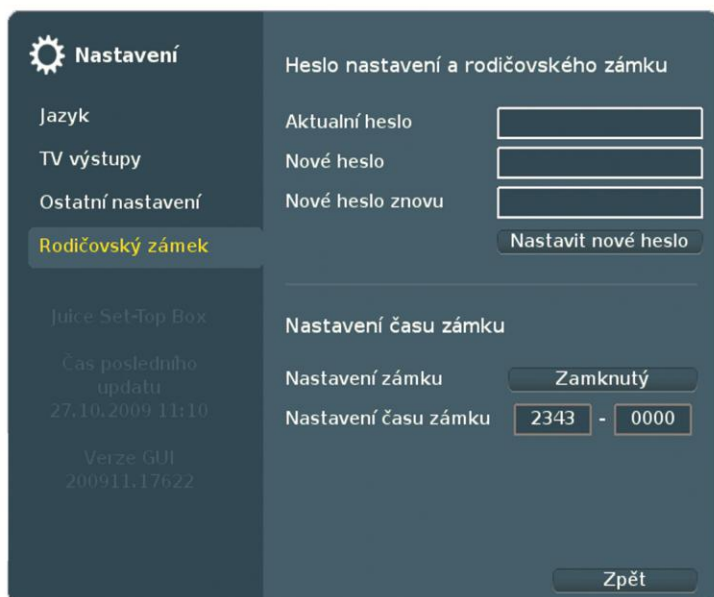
Nastavení

Jazyk

TV výstupy

Ostatní nastavení

Rodičovský zámek

Juice Set-Top Box

Čas posledního updatu 27.10.2009 11:10

Verze GUI 200911.17622

Heslo nastavení a rodičovského zámku

Aktualní heslo

Nové heslo

Nové heslo znovu

Nastavit nové heslo

Nastavení času zámku

Nastavení zámku

Zamknutý

Nastavení času zámku

2343 - 0000

Zpět